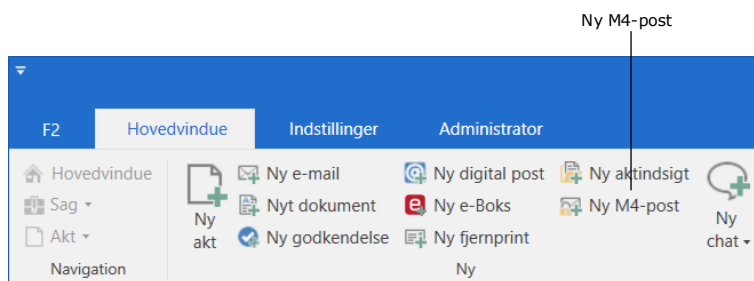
Ny M4-post

F2
Hovedvindue
Indstillinger
Administrator

Hovedvindue
Sag
Akt
Navigation

Ny akt
Ny e-mail
Nyt dokument
Ny godkendelse
Ny digital post
Ny e-Boks
Ny fjernprint
Ny aktindsigt
Ny M4-post
Ny chat
Ny